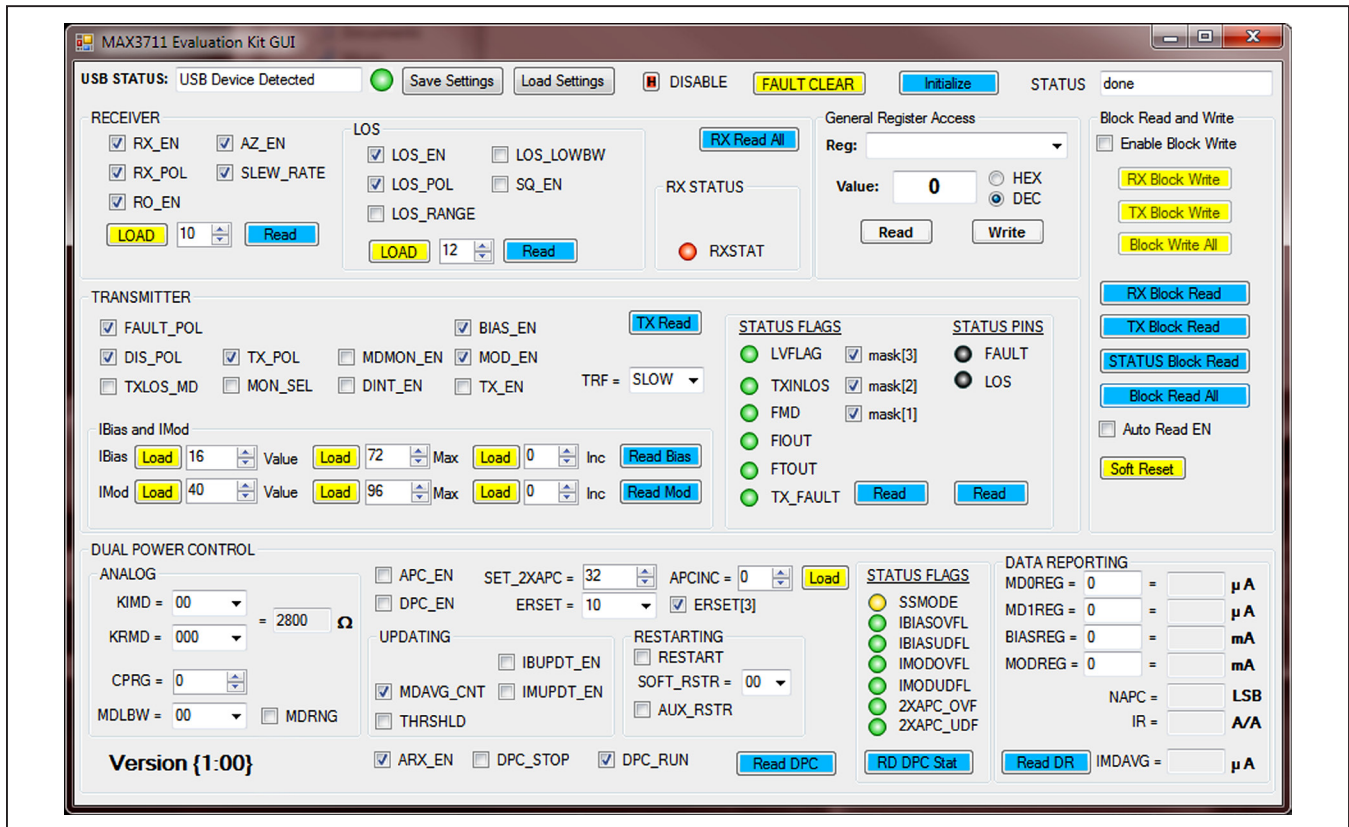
MAX3711 Evaluation Kit GUI

USB STATUS: USB Device Detected Save Settings Load Settings H DISABLE FAULT CLEAR Initialize STATUS done

RECEIVER
RX_EN AZ_EN
RX_POL SLEW_RATE
RO_EN
LOAD 10 Read

LOS
LOS_EN LOS_LOWBW
LOS_POL SQ_EN
LOS_RANGE
LOAD 12 Read

RX Read All

RX STATUS
RXSTAT

General Register Access
Reg:
Value: 0 HEX DEC
Read Write

Block Read and Write
Enable Block Write
RX Block Write
TX Block Write
Block Write All
RX Block Read
TX Block Read
STATUS Block Read
Block Read All
Auto Read EN
Soft Reset

TRANSMITTER
FAULT_POL BIAS_EN TX Read
DIS_POL TX_POL MDMON_EN MOD_EN
TXLOS_MD MON_SEL DINT_EN TX_EN TRF = SLOW

IBias and IMod
IBias Load 16 Value Load 72 Max Load 0 Inc Read Bias
IMod Load 40 Value Load 96 Max Load 0 Inc Read Mod

STATUS FLAGS
LVFLAG mask[3]
TXINLOS mask[2]
FMD mask[1]
FIOUT
FTOUT
TX_FAULT Read

STATUS PINS
FAULT
LOS
Read

DUAL POWER CONTROL
ANALOG
KIMD = 00 = 2800 Ω
KRMD = 000
CPRG = 0
MDLBW = 00 MDRNG

APC_EN
DPC_EN
SET_2XAPC = 32 APCINC = 0 Load
ERSET = 10 ERSET[3]

UPDATING
IBUPDT_EN
MDAVG_CNT IMUPDT_EN
THRSHLD

RESTARTING
RESTART
SOFT_RSTR = 00
AUX_RSTR

STATUS FLAGS
SSMODE
IBIASOVFL
IBIASUDFL
IMODOVFL
IMODUDFL
2XAPC_OVF
2XAPC_UDF
RD DPC Stat

DATA REPORTING
MD0REG = 0 = μA
MD1REG = 0 = μA
BIASREG = 0 = mA
MODREG = 0 = mA
NAPC = LSB
IR = A/A
Read DR IMDAVG = μA

Version {1:00}
ARX_EN DPC_STOP DPC_RUN Read DPC